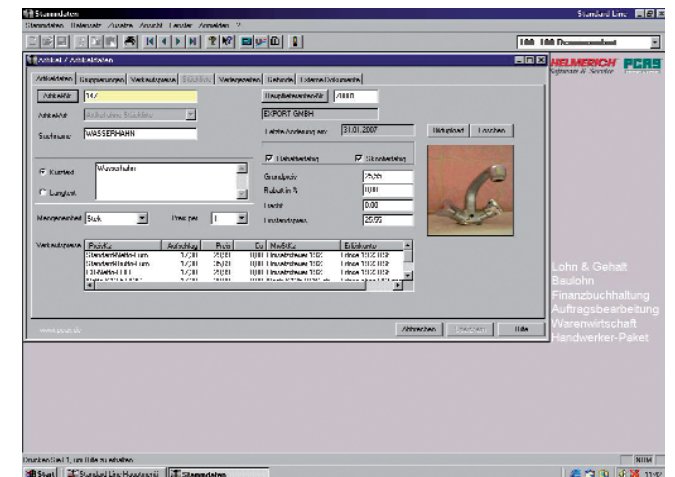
Stammdaten
Stammdaten Datensatz Zusätze Ansicht Fenster Anmelden ?
Standard Line
100 100 Demomandant
Artikel / Artikeldaten
HELMERICH Software & Service
PCAS
Artikeldaten Gruppierungen Verkaufspreise Stückliste Werkspreise Gebinde Externe Dokumente
Artikelnr 147
Artikelart Artikel ohne Stückliste
Suchname WASSERHAHN
Hauptlieferantennr 70000
EXPORT GMBH
Letzte Änderung am 31.01.2007
Bild laden Löschen
Kurztext Wasserhahn
Langtext
Preisänderung Skontierfähig
Grundpreis 25,99
Rabatt in % 0,00
Fracht 0,00
Einstandspreis 25,99
Mengeneinheit Stück
Preis per 1
Verkaufspreise
| PreisKz | Aufschlag | Preis | Ein | MwStKz | Erlöskonto |
|---|---|---|---|---|---|
| Standard/Netto Hum | 1,00 | 25,99 | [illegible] | Umsatzsteuer 19% | Erlöse 19% USt |
| Standard/Netto Hum | 1,00 | 25,99 | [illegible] | Umsatzsteuer 19% | Erlöse 19% USt |
| 10/Netto LIT | 1,00 | 25,99 | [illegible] | Umsatzsteuer 19% | Erlöse 19% USt |
www.pcas.de
Abbrechen Speichern Hilfe
Lohn & Gehalt
Baulohn
Finanzbuchhaltung
Auftragsbearbeitung
Warenwirtschaft
Handwerker-Paket
Drücken Sie F1, um Hilfe zu erhalten
NUM
Start Standard Line Hauptmenü Stammdaten